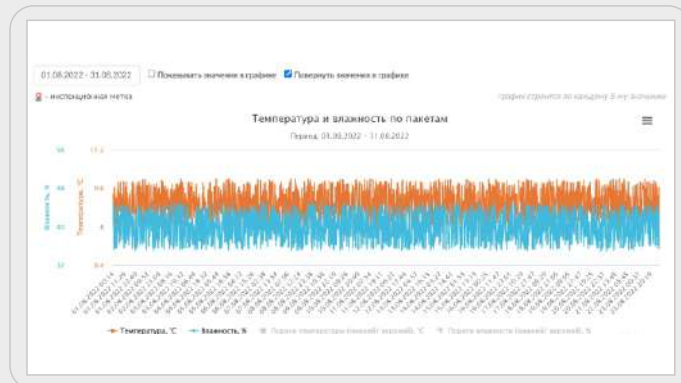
01.08.2022 - 31.08.2022 Показывать значения в графике Повернуть значения в графике

- инспекционная метка

график строится по каждому 3-му значению

Температура и влажность по пакетам

Период: 01.08.2022 - 31.08.2022

58
46
40
32

11.2
9.6
8
6.4

Влажность, %
Температура, °C

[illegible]

Температура, °C Влажность, % Порог температуры (нижний/верхний), °C Порог влажности (нижний/верхний), %